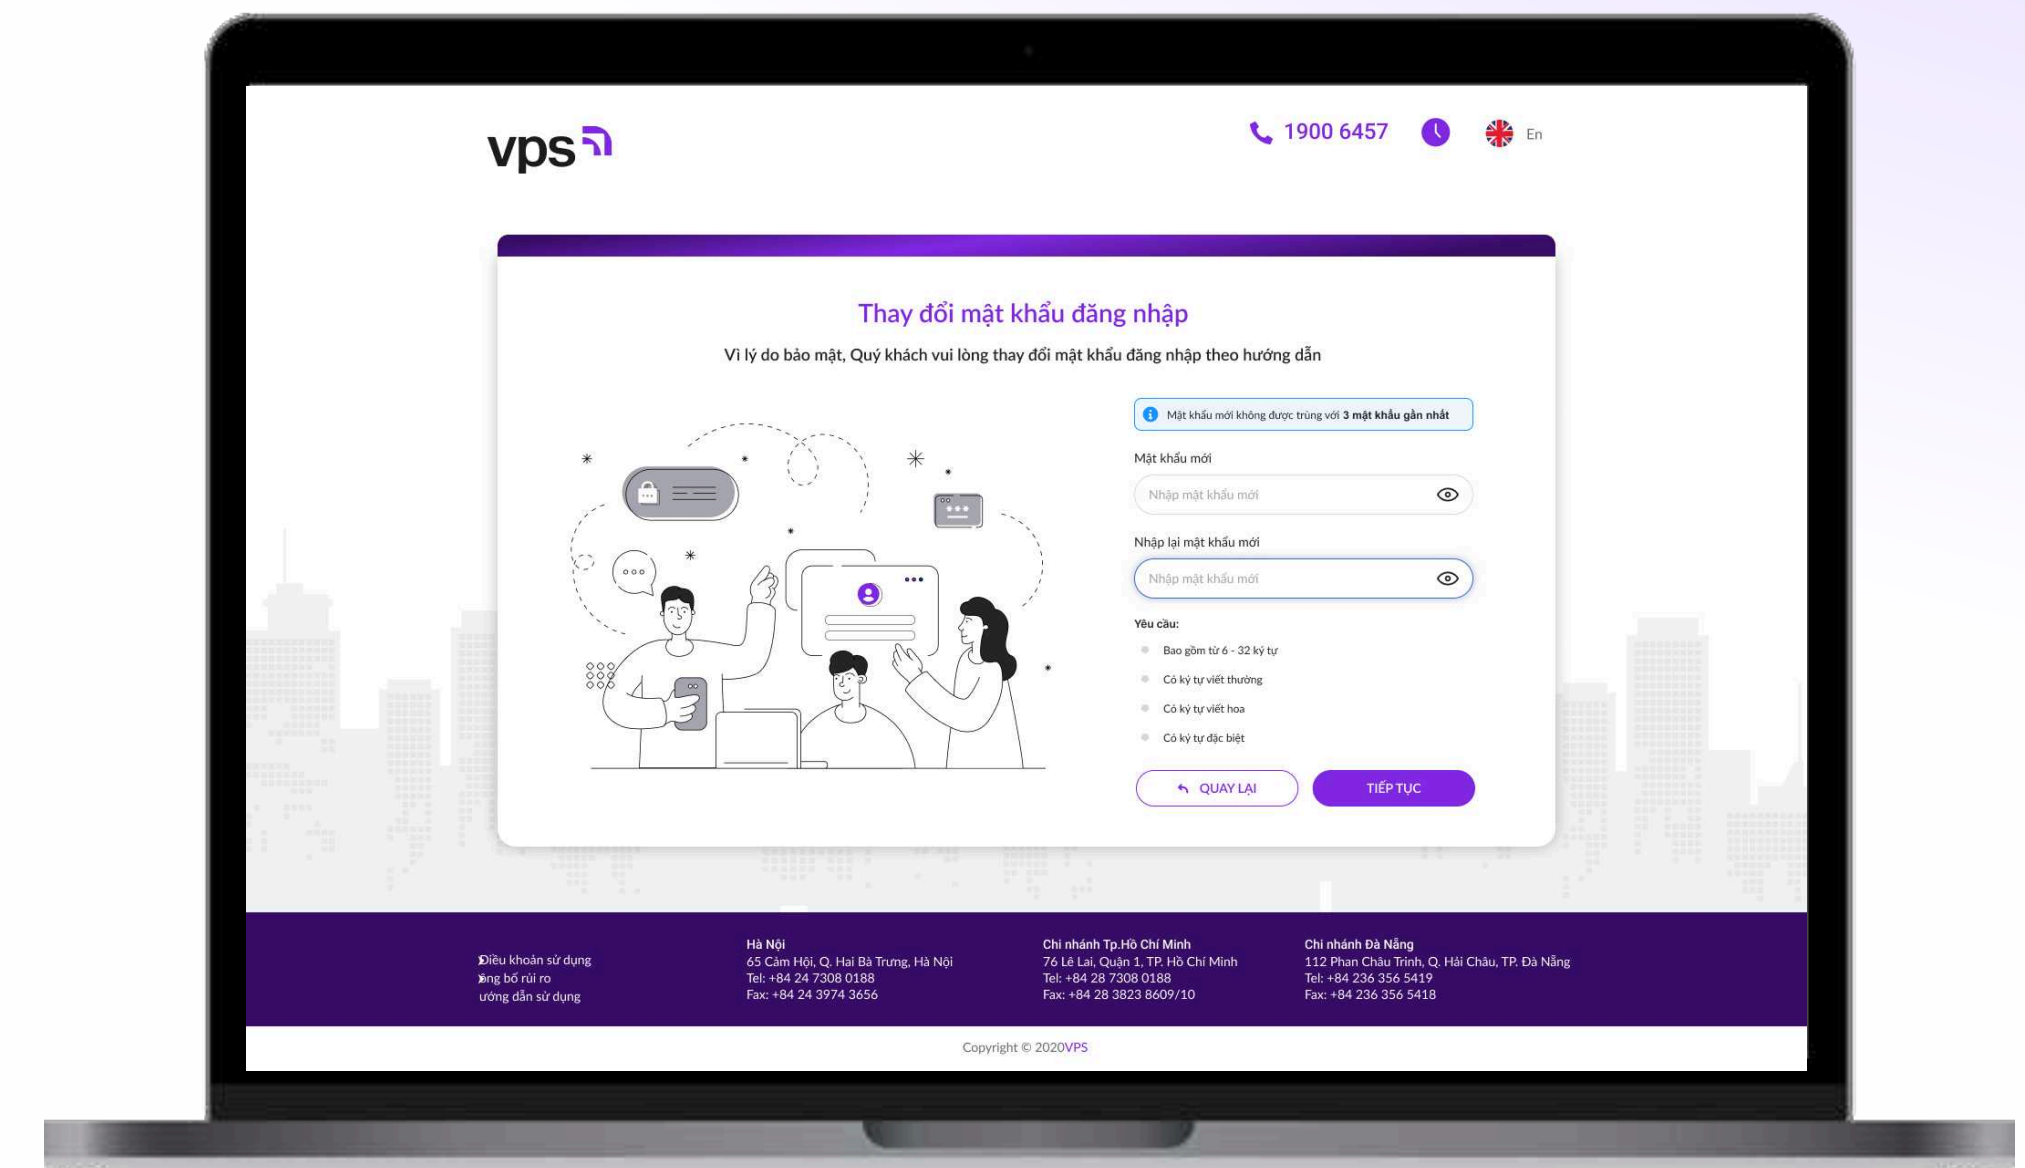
vps

1900 6457

En

Thay đổi mật khẩu đăng nhập

Vì lý do bảo mật, Quý khách vui lòng thay đổi mật khẩu đăng nhập theo hướng dẫn

Mật khẩu mới không được trùng với **3 mật khẩu gần nhất**

Mật khẩu mới

Nhập mật khẩu mới

Nhập lại mật khẩu mới

Nhập mật khẩu mới

Yêu cầu:

Bao gồm từ 6 - 32 ký tự

Có ký tự viết thường

Có ký tự viết hoa

Có ký tự đặc biệt

QUAY LẠI

TIẾP TỤC

Điều khoản sử dụng
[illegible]ông bố rủi ro
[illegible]ướng dẫn sử dụng

Hà Nội
65 Cảm Hội, Q. Hai Bà Trưng, Hà Nội
Tel: +84 24 7308 0188
Fax: +84 24 3974 3656

Chi nhánh Tp.Hồ Chí Minh
76 Lê Lai, Quận 1, TP. Hồ Chí Minh
Tel: +84 28 7308 0188
Fax: +84 28 3823 8609/10

Chi nhánh Đà Nẵng
112 Phan Châu Trinh, Q. Hải Châu, TP. Đà Nẵng
Tel: +84 236 356 5419
Fax: +84 236 356 5418

Copyright © 2020VPS